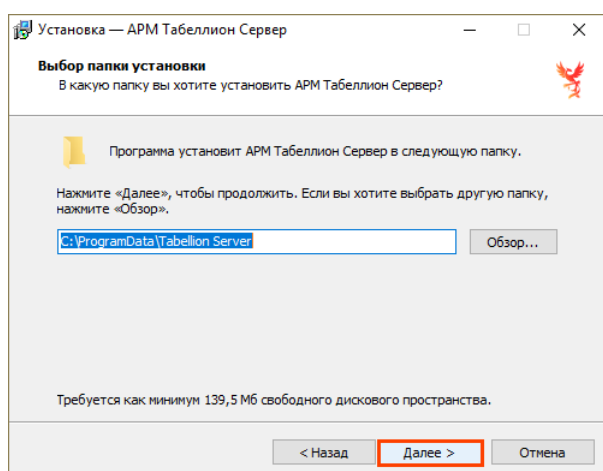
Установка — АРМ Табеллион Сервер

Выбор папки установки
В какую папку вы хотите установить АРМ Табеллион Сервер?

Программа установит АРМ Табеллион Сервер в следующую папку.

Нажмите «Далее», чтобы продолжить. Если вы хотите выбрать другую папку, нажмите «Обзор».

C:\ProgramData\Tabellion Server

Обзор...

Требуется как минимум 139,5 Мб свободного дискового пространства.

< Назад

Далее >

Отмена